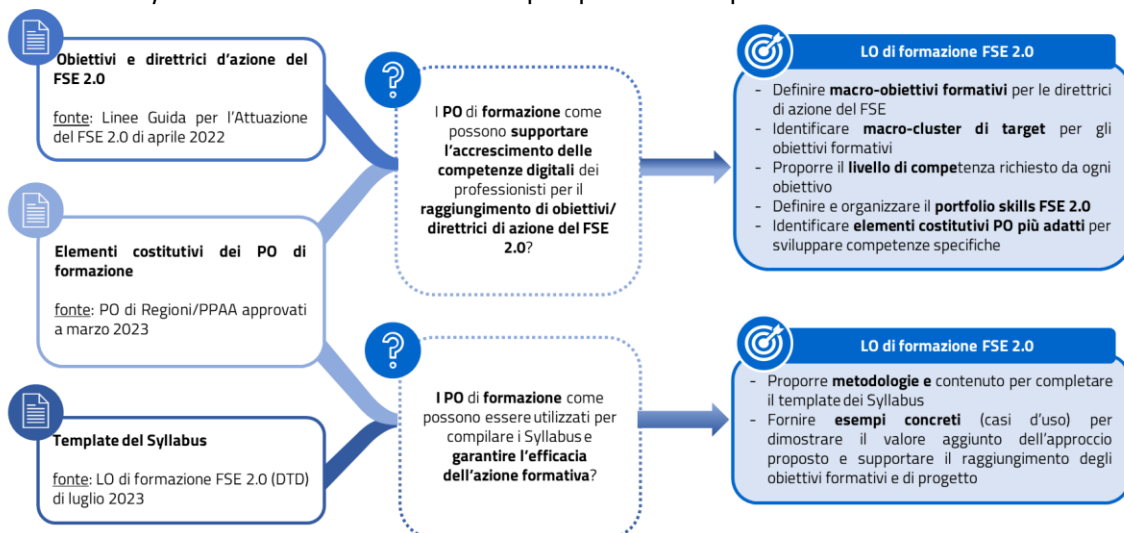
Obiettivi e direttrici d'azione del FSE 2.0

fonte: Linee Guida per l'Attuazione del FSE 2.0 di aprile 2022

Elementi costitutivi dei PO di formazione

fonte: PO di Regioni/PPAA approvati a marzo 2023

Template del Syllabus

fonte: LO di formazione FSE 2.0 (DTD) di luglio 2023

I PO di formazione come possono supportare l'accrescimento delle competenze digitali dei professionisti per il raggiungimento di obiettivi/ direttrici di azione del FSE 2.0?

I PO di formazione come possono essere utilizzati per compilare i Syllabus e garantire l'efficacia dell'azione formativa?

LO di formazione FSE 2.0

- Definire macro-obiettivi formativi per le direttrici di azione del FSE
- Identificare macro-cluster di target per gli obiettivi formativi
- Proporre il livello di competenza richiesto da ogni obiettivo
- Definire e organizzare il portfolio skills FSE 2.0
- Identificare elementi costitutivi PO più adatti per sviluppare competenze specifiche

LO di formazione FSE 2.0

- Proporre metodologie e contenuto per completare il template dei Syllabus
- Fornire esempi concreti (casi d'uso) per dimostrare il valore aggiunto dell'approccio proposto e supportare il raggiungimento degli obiettivi formativi e di progetto